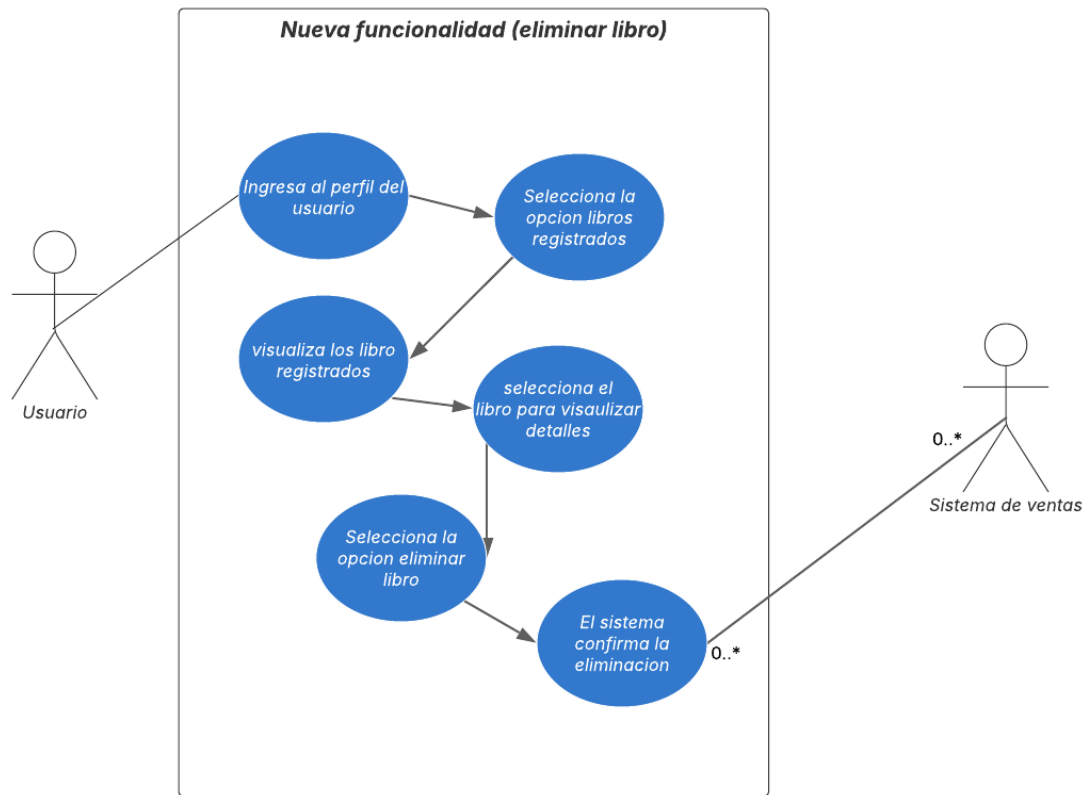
Nueva funcionalidad (eliminar libro)

Ingresa al perfil del usuario

Selecciona la opcion libros registrados

visualiza los libro registrados

selecciona el libro para visaulizar detalles

Selecciona la opcion eliminar libro

El sistema confirma la eliminacion

Usuario

0..*

0..*

Sistema de ventas